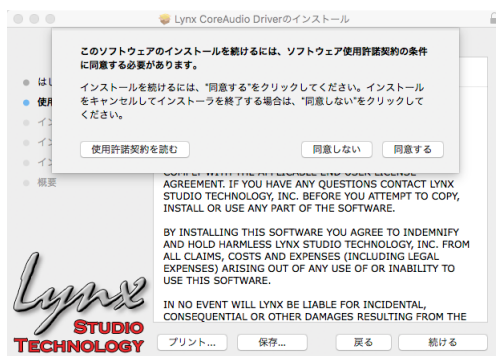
Lynx CoreAudio Driverのインストール

このソフトウェアのインストールを続けるには、ソフトウェア使用許諾契約の条件に同意する必要があります。

インストールを続けるには、"同意する"をクリックしてください。インストールをキャンセルしてインストーラを終了する場合は、"同意しない"をクリックしてください。

使用許諾契約を読む

同意しない

同意する

はじ

使用

イン

イン

イン

概要

COMPLY WITH THE APPLICABLE END USER LICENSE AGREEMENT. IF YOU HAVE ANY QUESTIONS CONTACT LYNX STUDIO TECHNOLOGY, INC. BEFORE YOU ATTEMPT TO COPY, INSTALL OR USE ANY PART OF THE SOFTWARE.

BY INSTALLING THIS SOFTWARE YOU AGREE TO INDEMNIFY AND HOLD HARMLESS LYNX STUDIO TECHNOLOGY, INC. FROM ALL CLAIMS, COSTS AND EXPENSES (INCLUDING LEGAL EXPENSES) ARISING OUT OF ANY USE OF OR INABILITY TO USE THIS SOFTWARE.

IN NO EVENT WILL LYNX BE LIABLE FOR INCIDENTAL, CONSEQUENTIAL OR OTHER DAMAGES RESULTING FROM THE

Lynx
STUDIO
TECHNOLOGY

プリント...

保存...

戻る

続ける